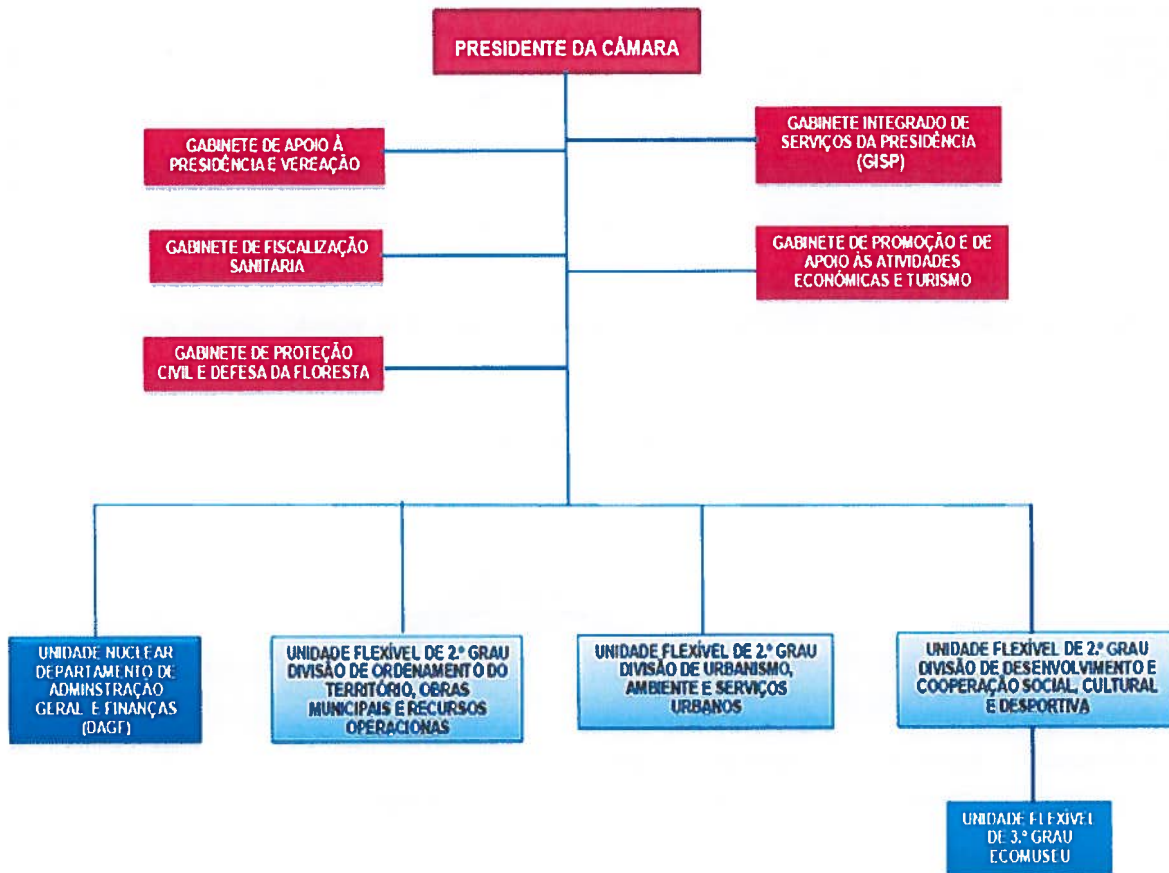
PRESIDENTE DA CÂMARA

GABINETE DE APOIO À PRESIDÊNCIA E VEREAÇÃO

GABINETE INTEGRADO DE SERVIÇOS DA PRESIDÊNCIA (GISP)

GABINETE DE FISCALIZAÇÃO SANITARIA

GABINETE DE PROMOÇÃO E DE APOIO ÀS ATIVIDADES ECONÓMICAS E TURISMO

GABINETE DE PROTEÇÃO CIVIL E DEFESA DA FLORESTA

UNIDADE NUCLEAR DEPARTAMENTO DE ADMINSTRAÇÃO GERAL E FINANÇAS (DAGF)

UNIDADE FLEXÍVEL DE 2.º GRAU DIVISÃO DE ORDENAMENTO DO TERRITÓRIO, OBRAS MUNICIPAIS E RECURSOS OPERACIONAS

UNIDADE FLEXÍVEL DE 2.º GRAU DIVISÃO DE URBANISMO, AMBIENTE E SERVIÇOS URBANOS

UNIDADE FLEXÍVEL DE 2.º GRAU DIVISÃO DE DESENVOLVIMENTO E COOPERAÇÃO SOCIAL, CULTURAL E DESPORTIVA

UNIDADE FLEXÍVEL DE 3.º GRAU ECOMUSEU